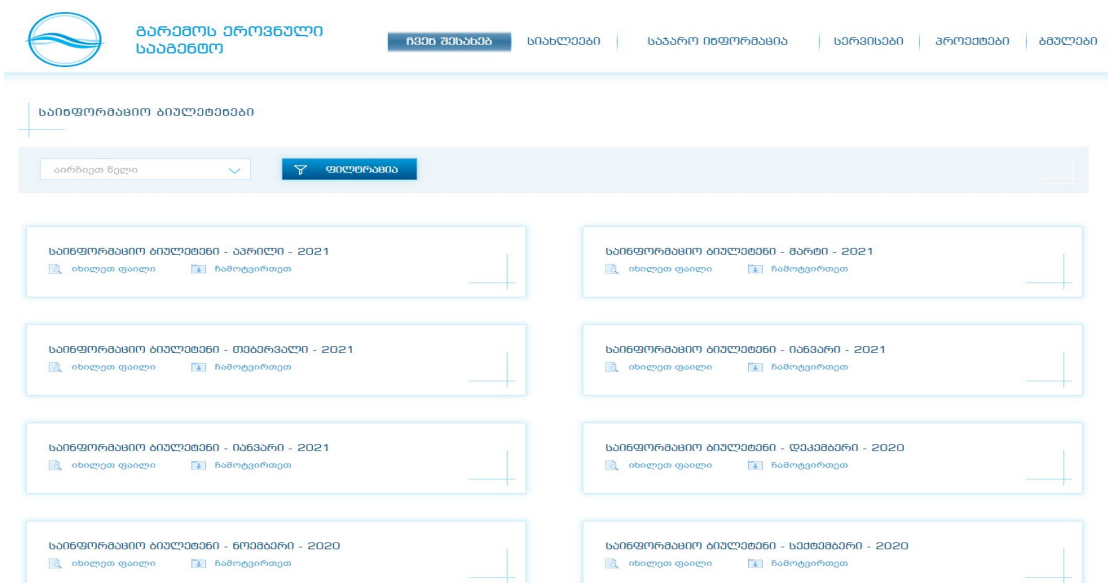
გარემოს ეროვნული სააგენტო

ჩვენს შესახებ | სიახლეები | საჯარო ინფორმაცია | სერვისები | პროექტები | ბმულები

საინფორმაციო ბიულეტენები

აირჩიეთ წელი

ფილტრაცია

საინფორმაციო ბიულეტენი - აპრილი - 2021
იხილეთ ფაილი ჩამოტვირთეთ

საინფორმაციო ბიულეტენი - მარტი - 2021
იხილეთ ფაილი ჩამოტვირთეთ

საინფორმაციო ბიულეტენი - თებერვალი - 2021
იხილეთ ფაილი ჩამოტვირთეთ

საინფორმაციო ბიულეტენი - იანვარი - 2021
იხილეთ ფაილი ჩამოტვირთეთ

საინფორმაციო ბიულეტენი - იანვარი - 2021
იხილეთ ფაილი ჩამოტვირთეთ

საინფორმაციო ბიულეტენი - დეკემბერი - 2020
იხილეთ ფაილი ჩამოტვირთეთ

საინფორმაციო ბიულეტენი - ნოემბერი - 2020
იხილეთ ფაილი ჩამოტვირთეთ

საინფორმაციო ბიულეტენი - სექტემბერი - 2020
იხილეთ ფაილი ჩამოტვირთეთ